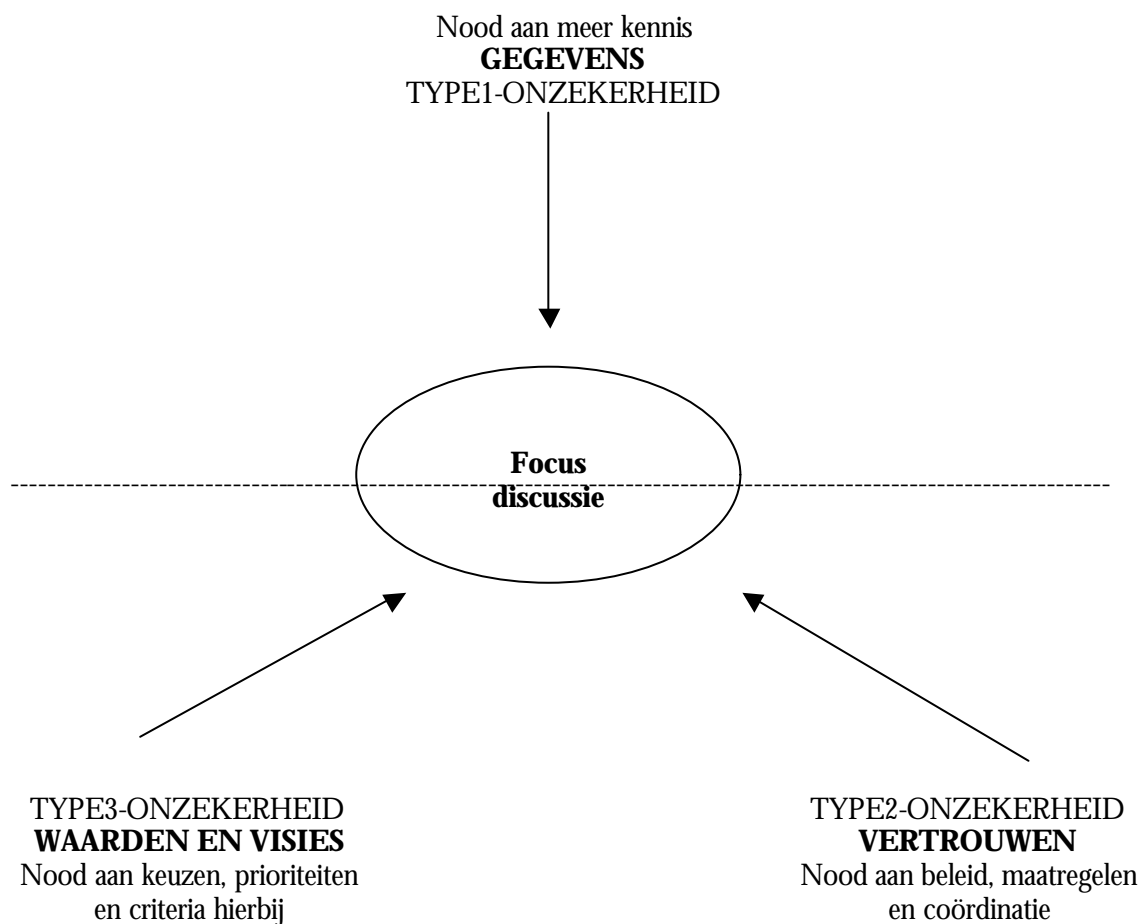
Nood aan meer kennis
**GEGEVENS**
TYPE1-ONZEKERHEID

**Focus discussie**

TYPE3-ONZEKERHEID
**WAARDEN EN VISIES**
Nood aan keuzen, prioriteiten en criteria hierbij

TYPE2-ONZEKERHEID
**VERTROUWEN**
Nood aan beleid, maatregelen en coördinatie